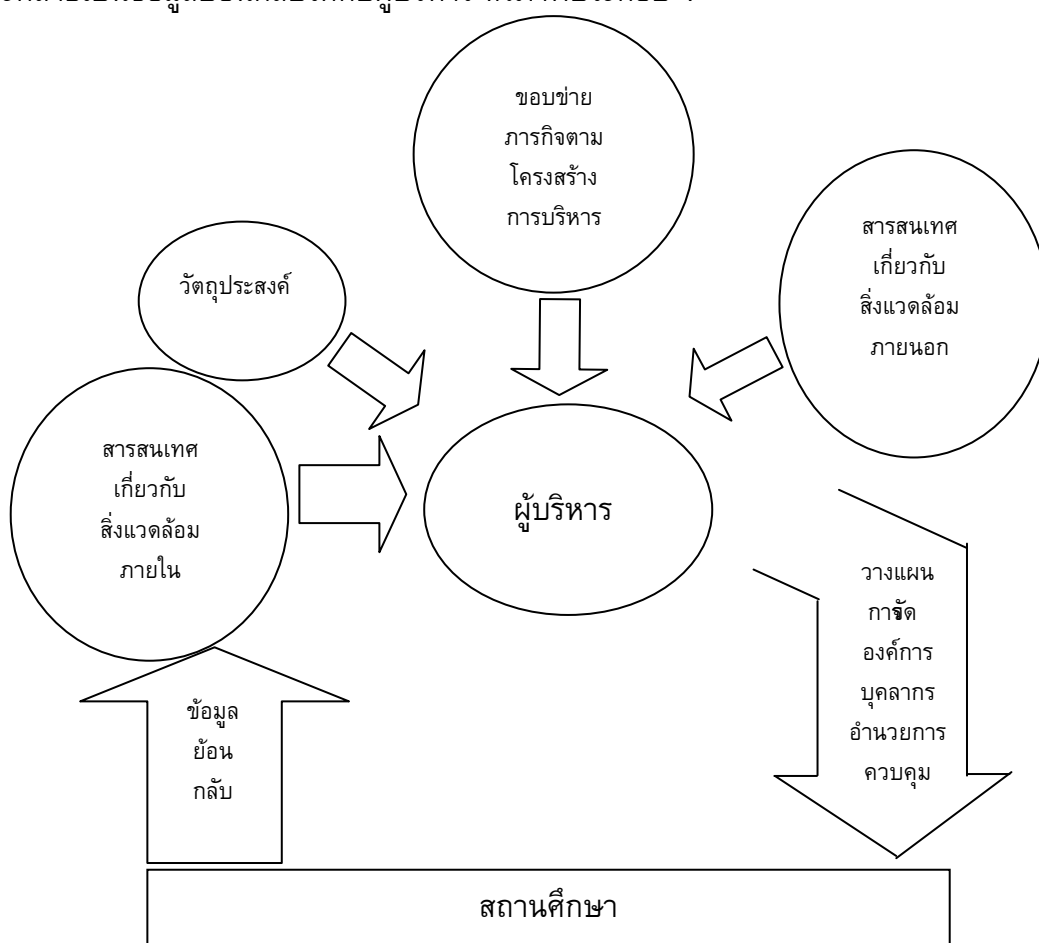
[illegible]

ขอบข่าย ภารกิจตาม โครงสร้าง การบริหาร

สารสนเทศ เกี่ยวกับ สิ่งแวดล้อม ภายนอก

วัตถุประสงค์

สารสนเทศ เกี่ยวกับ สิ่งแวดล้อม ภายใน

ผู้บริหาร

วางแผน การจัด องค์การ บุคลากร อำนวยการ ควบคุม

ข้อมูล ย้อน กลับ

สถานศึกษา